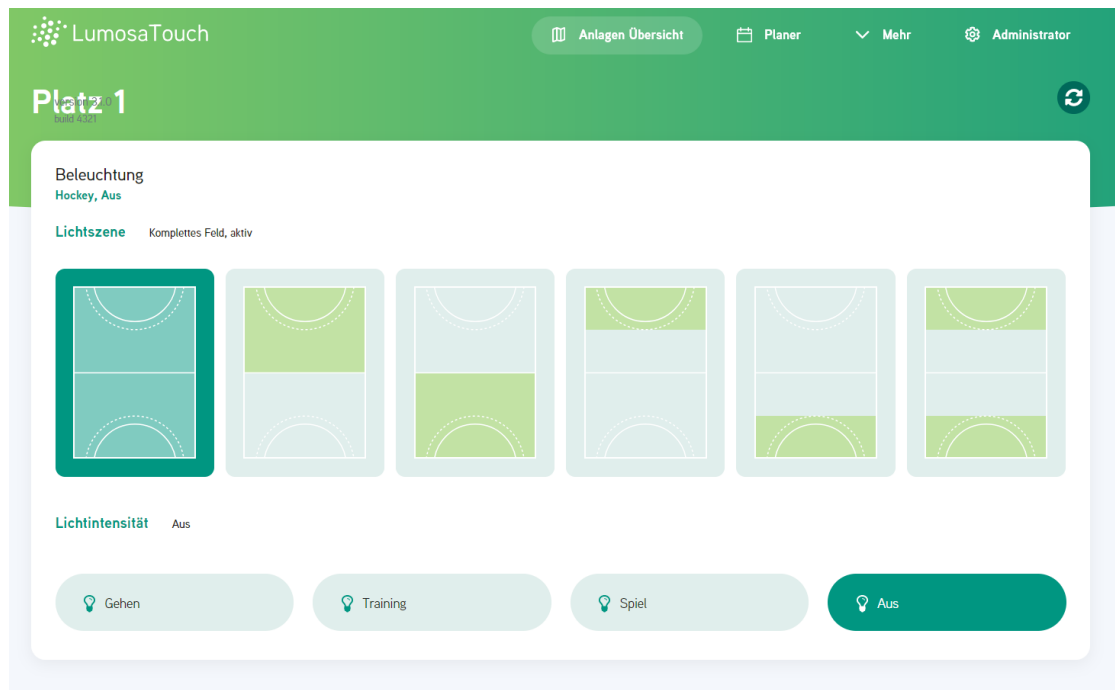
LumosaTouch

Anlagen Übersicht Planer Mehr Administrator

Platz 1

version 3.7.0
build 4321

Beleuchtung
Hockey, Aus

Lichtszene Komplettes Feld, aktiv

Lichtintensität Aus

Gehen

Training

Spiel

Aus